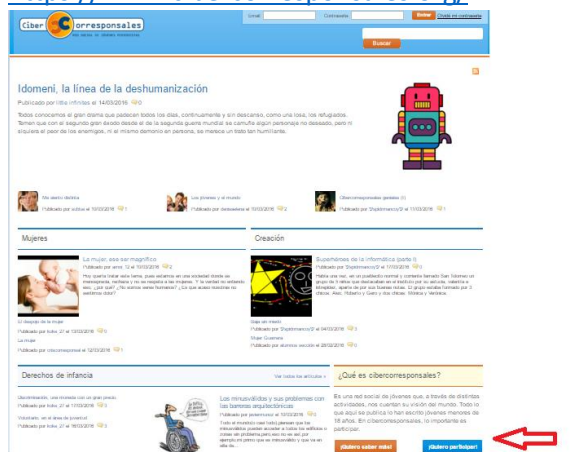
Ciber Corresponsales

Email Contraseña Entrar ¿Olvidó su contraseña?

Buscar

Idomeni, la línea de la deshumanización

Publicado por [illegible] el 14/03/2016 0

Todos conocemos el gran drama que padecen todos los días, continuamente y sin descanso, como una losa, los refugiados. Tienen que con el según más desde el fin de la segunda guerra mundial se camufla algún personaje no deseado, pero ni siquiera el peor de los enemigos, ni el mismo demonio en persona, se merece un trato tan humillante.

No quiero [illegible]
Publicado por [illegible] el 10/03/2016 1

Los jóvenes y el mundo
Publicado por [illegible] el 10/03/2016 2

Cibercorresponsales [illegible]
Publicado por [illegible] el 11/03/2016 1

Mujeres

La mujer, ese ser magnífico
Publicado por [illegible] el 10/03/2016 2

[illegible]

El despojo de la mujer
Publicado por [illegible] el 10/03/2016 1

La mujer
Publicado por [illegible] el 12/03/2016 1

Creación

Superhéroes de la informática (parte I)
Publicado por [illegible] el 17/03/2016 0

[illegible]

Bajo el miedo
Publicado por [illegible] el 04/03/2016 3

Mujer Guerrera
Publicado por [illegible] el 28/02/2016 0

Derechos de infancia

Ver todos los artículos »

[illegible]
Publicado por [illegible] el 17/03/2016 1

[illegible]
Publicado por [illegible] el 16/03/2016 1

Los minusválidos y sus problemas con las barreras arquitectónicas
Publicado por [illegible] el 10/03/2016 1

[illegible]

¿Qué es cibercorresponsales?

Es una red social de jóvenes que, a través de distintas actividades, nos cuentan su visión del mundo. Todo lo que aquí se publica lo han escrito jóvenes menores de 18 años. En cibercorresponsales, lo importante es participar.

¡Quiero saber más! ¡Quiero participar!